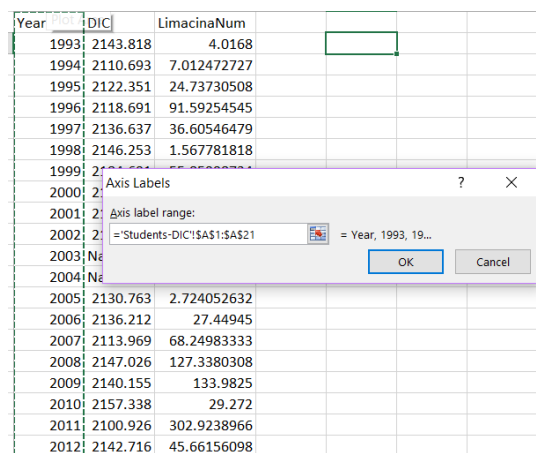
| Year | DIC | LimacinaNum |
|---|---|---|
| 1993 | 2143.818 | 4.0168 |
| 1994 | 2110.693 | 7.012472727 |
| 1995 | 2122.351 | 24.73730508 |
| 1996 | 2118.691 | 91.59254545 |
| 1997 | 2136.637 | 36.60546479 |
| 1998 | 2146.253 | 1.567781818 |
| 1999 | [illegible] | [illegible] |
| 2000 | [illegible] | |
| 2001 | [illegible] | |
| 2002 | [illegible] | |
| 2003 | Na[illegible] | |
| 2004 | Na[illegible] | |
| 2005 | 2130.763 | 2.724052632 |
| 2006 | 2136.212 | 27.44945 |
| 2007 | 2113.969 | 68.24983333 |
| 2008 | 2147.026 | 127.3380308 |
| 2009 | 2140.155 | 133.9825 |
| 2010 | 2157.338 | 29.272 |
| 2011 | 2100.926 | 302.9238966 |
| 2012 | 2142.716 | 45.66156098 |

Axis Labels ? ✕

Axis label range:

='Students-DIC'!$A$1:$A$21 = Year, 1993, 19...

OK Cancel